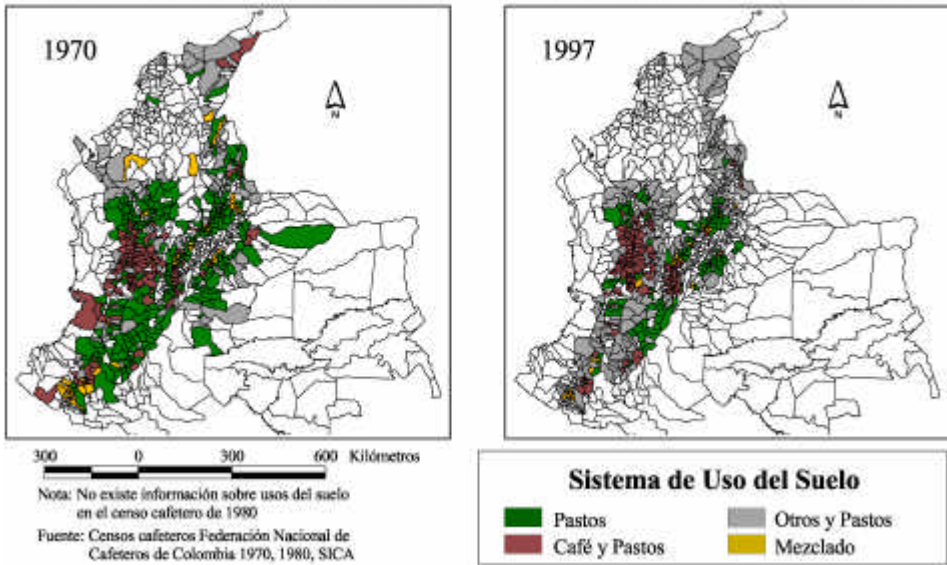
1970

N

1997

N

300 0 300 600 Kilómetros

Nota: No existe información sobre usos del suelo en el censo cafetero de 1980

Fuente: Censos cafeteros Federación Nacional de Cafeteros de Colombia 1970, 1980, SICA

Sistema de Uso del Suelo

Pastos

Café y Pastos

Otros y Pastos

Mezclado